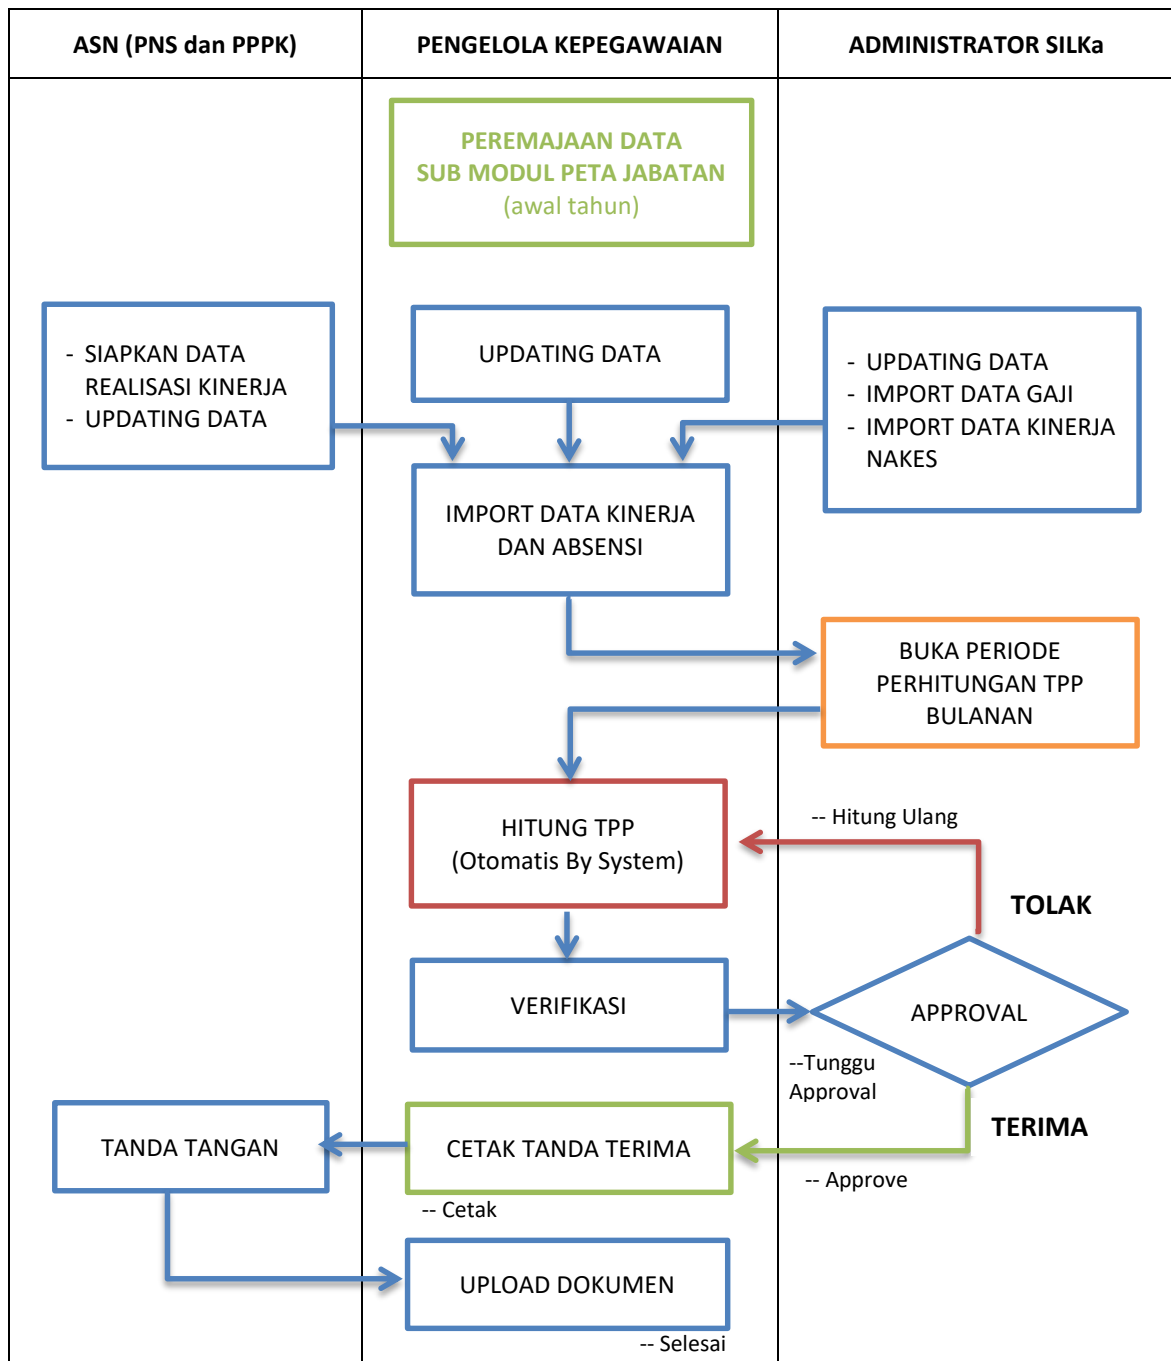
ASN (PNS dan PPPK)

PENGELOLA KEPEGAWAIAN

ADMINISTRATOR SILKa

PEREMAJAAN DATA
SUB MODUL PETA JABATAN
(awal tahun)

- SIAPKAN DATA REALISASI KINERJA
- UPDATING DATA

UPDATING DATA

- UPDATING DATA
- IMPORT DATA GAJI
- IMPORT DATA KINERJA NAKES

IMPORT DATA KINERJA DAN ABSENSI

BUKA PERIODE PERHITUNGAN TPP BULANAN

HITUNG TPP
(Otomatis By System)

-- Hitung Ulang

TOLAK

VERIFIKASI

APPROVAL

--Tunggu Approval

TERIMA

TANDA TANGAN

CETAK TANDA TERIMA

-- Approve

-- Cetak

UPLOAD DOKUMEN

-- Selesai